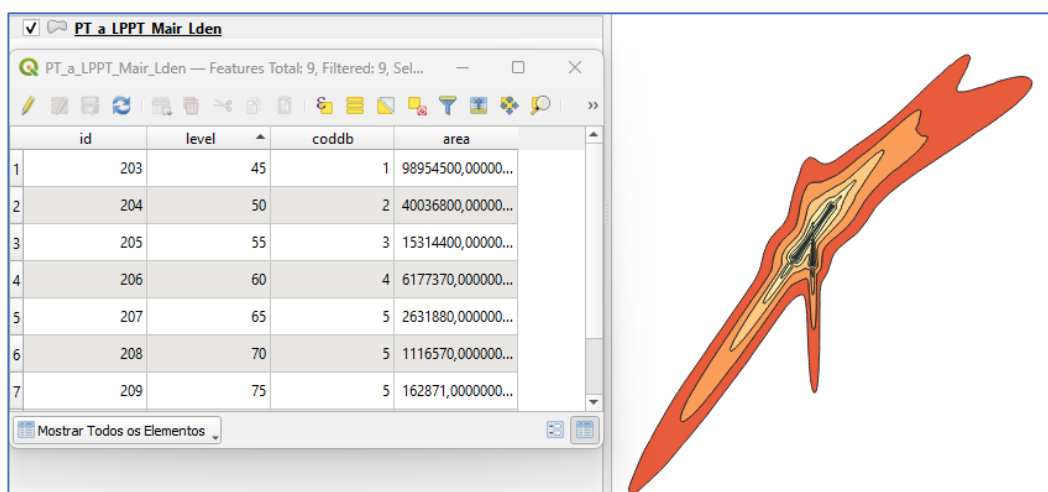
PT_a_LPPT_Mair_Lden

PT_a_LPPT_Mair_Lden — Features Total: 9, Filtered: 9, Sel...

|   | id | level | coddb | area |
|---|---|---|---|---|
| 1 | 203 | 45 | 1 | 98954500,00000... |
| 2 | 204 | 50 | 2 | 40036800,00000... |
| 3 | 205 | 55 | 3 | 15314400,00000... |
| 4 | 206 | 60 | 4 | 6177370,000000... |
| 5 | 207 | 65 | 5 | 2631880,000000... |
| 6 | 208 | 70 | 5 | 1116570,000000... |
| 7 | 209 | 75 | 5 | 162871,0000000... |

Mostrar Todos os Elementos